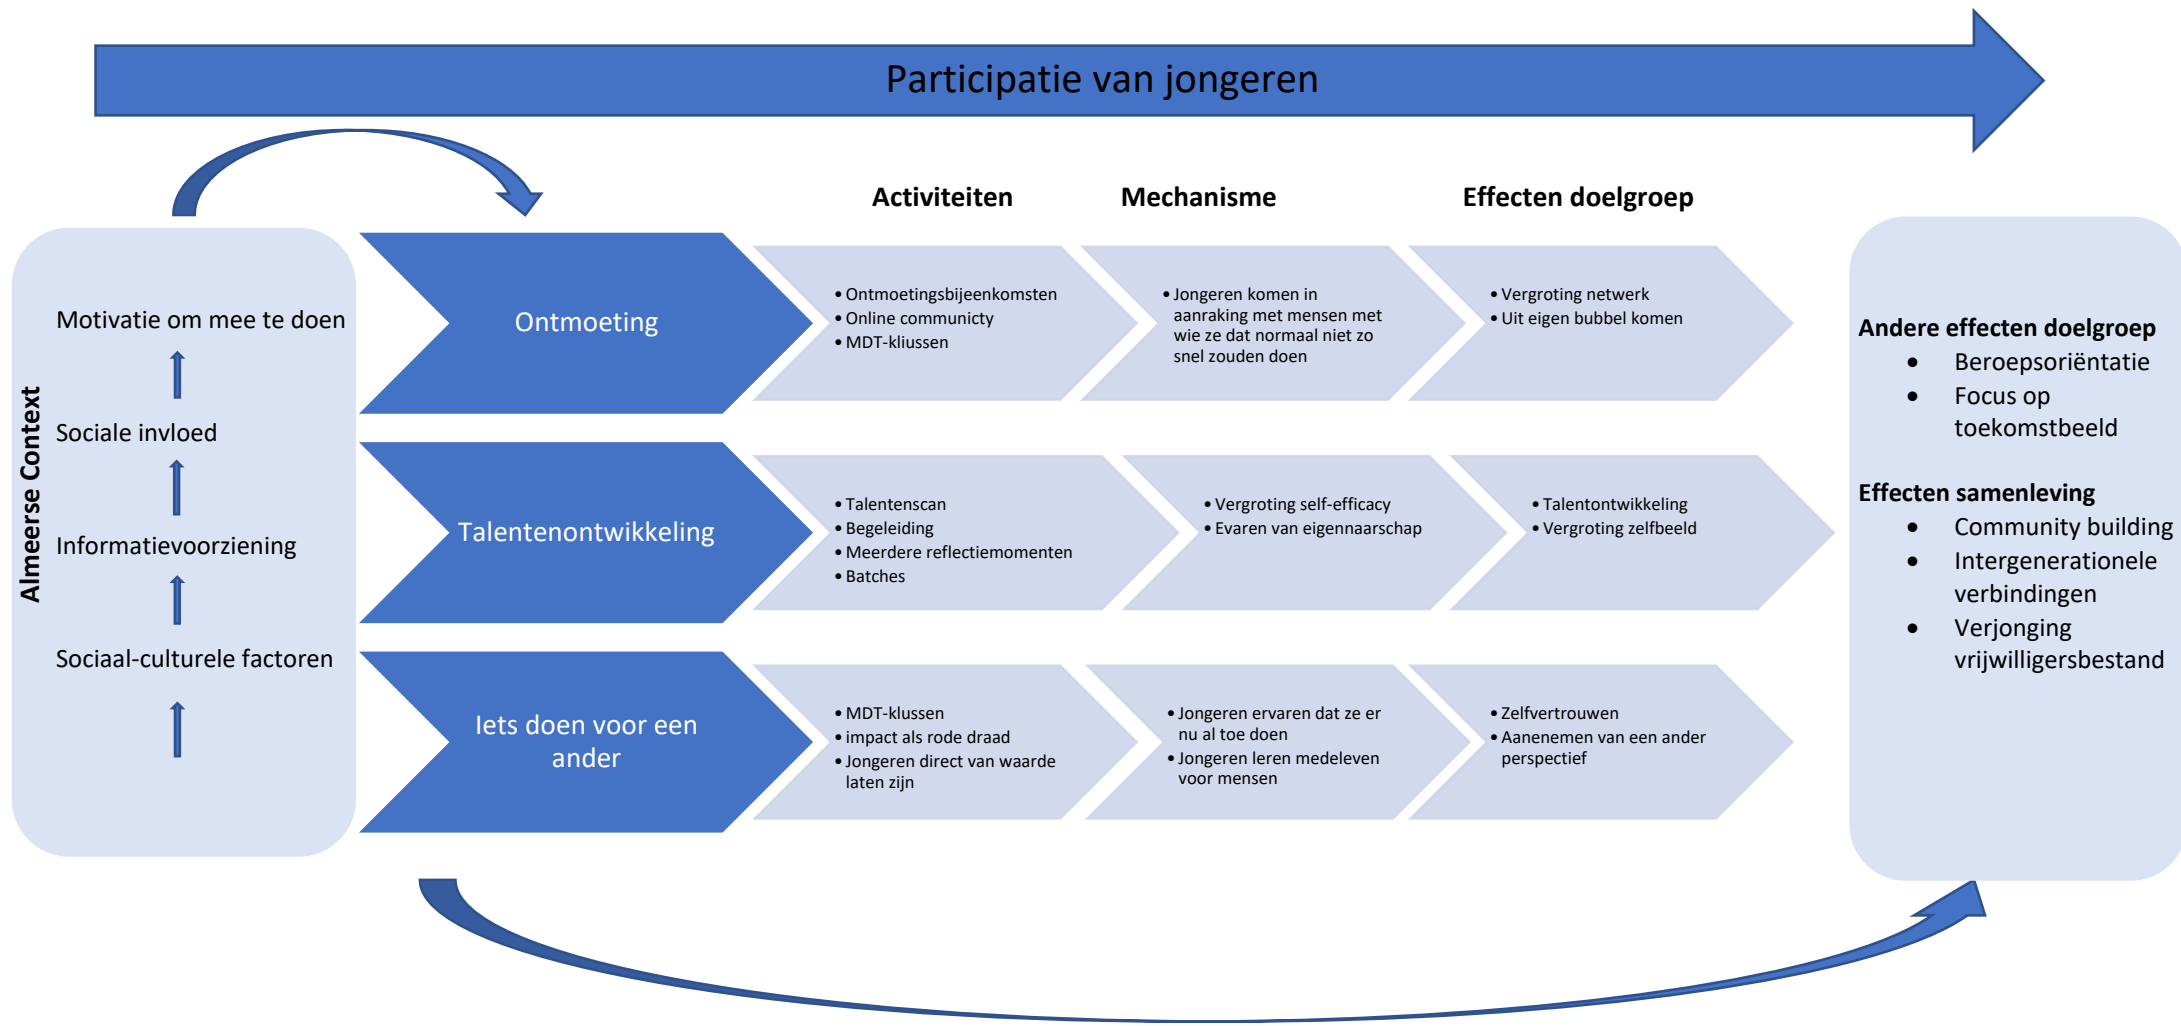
Participatie van jongeren

Almeerse Context

Motivatie om mee te doen

Sociale invloed

Informatievoorziening

Sociaal-culturele factoren

Activiteiten

Mechanisme

Effecten doelgroep

Ontmoeting

- Ontmoetingsbijeenkomsten
- Online communicty
- MDT-kliussen

- Jongeren komen in aanraking met mensen met wie ze dat normaal niet zo snel zouden doen

- Vergroting netwerk
- Uit eigen bubbel komen

Talentenontwikkeling

- Talentenscan
- Begeleiding
- Meerdere reflectiemomenten
- Batches

- Vergroting self-efficacy
- Evaren van eigennaarschap

- Talentontwikkeling
- Vergroting zelfbeeld

Iets doen voor een ander

- MDT-klussen
- impact als rode draad
- Jongeren direct van waarde laten zijn

- Jongeren ervaren dat ze er nu al toe doen
- Jongeren leren medeleven voor mensen

- Zelfvertrouwen
- Aanenemen van een ander perspectief

Andere effecten doelgroep
- Beroepsoriëntatie
- Focus op toekomstbeeld

Effecten samenleving
- Community building
- Intergenerationele verbindingen
- Verjonging vrijwilligersbestand